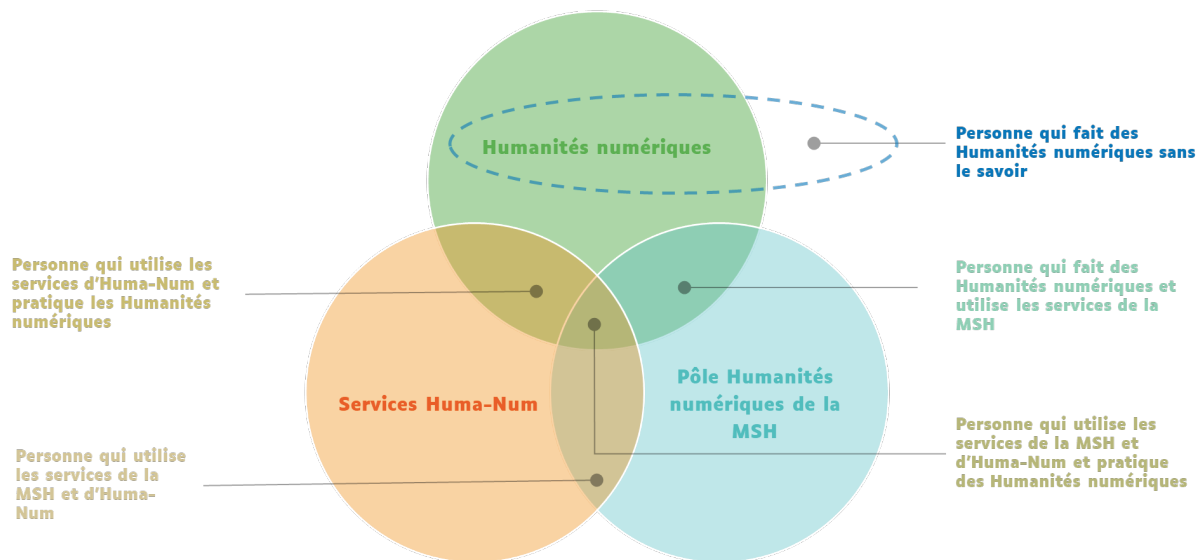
Humanités numériques

Personne qui fait des Humanités numériques sans le savoir

Personne qui utilise les services d'Huma-Num et pratique les Humanités numériques

Personne qui fait des Humanités numériques et utilise les services de la MSH

Services Huma-Num

Pôle Humanités numériques de la MSH

Personne qui utilise les services de la MSH et d'Huma-Num et pratique des Humanités numériques

Personne qui utilise les services de la MSH et d'Huma-Num